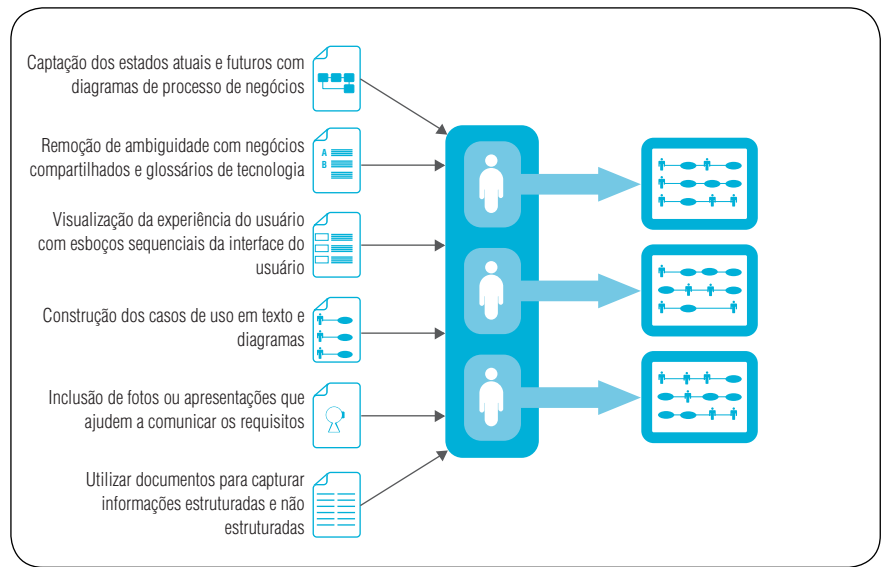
Captação dos estados atuais e futuros com diagramas de processo de negócios

Remoção de ambiguidade com negócios compartilhados e glossários de tecnologia

A
B

Visualização da experiência do usuário com esboços sequenciais da interface do usuário

Construção dos casos de uso em texto e diagramas

Inclusão de fotos ou apresentações que ajudem a comunicar os requisitos

Utilizar documentos para capturar informações estruturadas e não estruturadas